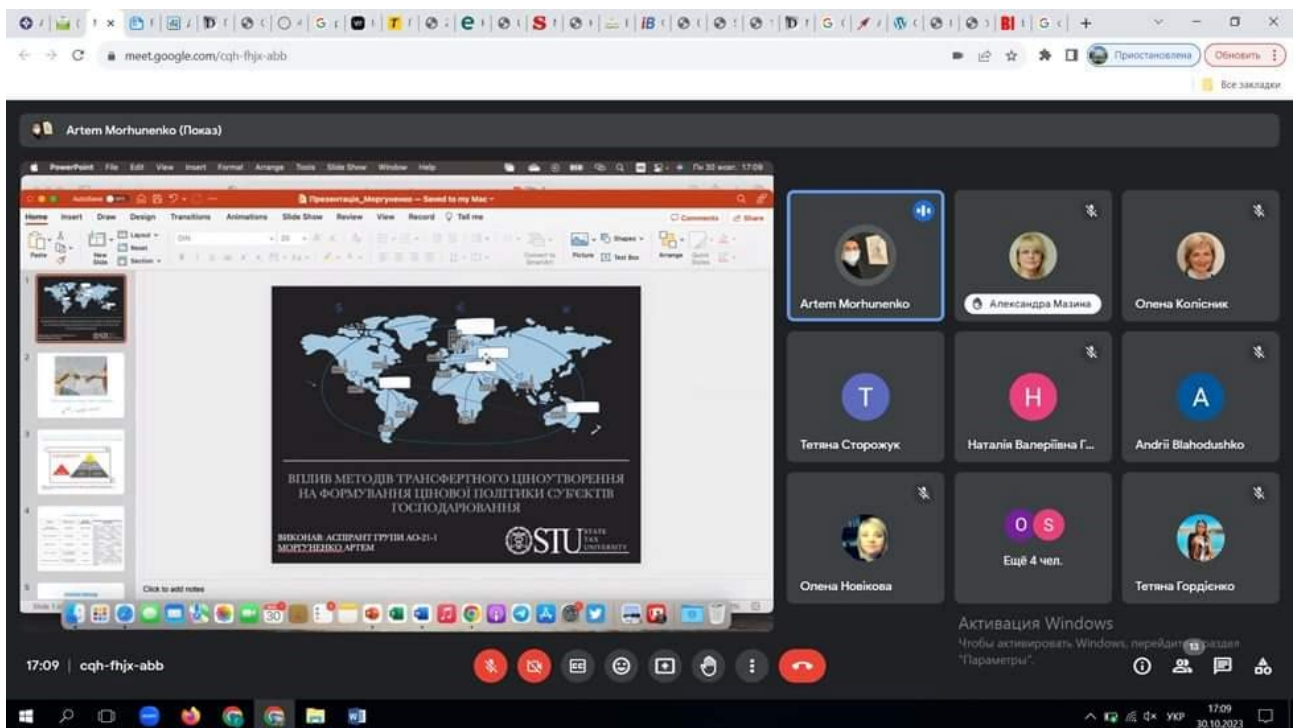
meet.google.com/cqh-fhjx-abb

Приостановлена

Обновить

Все закладки

Artem Morhunenko (Показ)

PowerPoint File Edit View Insert Format Arrange Tools Slide Show Window Help

Презентація_Моргуненко — Saved to my Mac

Home Insert Draw Design Transitions Animations Slide Show Review View Record Tell me

Comments Share

ВПЛИВ МЕТОДІВ ТРАНСФЕРТНОГО ЦІНОУТВОРЕННЯ НА ФОРМУВАННЯ ЦІНОВОЇ ПОЛІТИКИ СУБ'ЄКТІВ ГОСПОДАРЮВАННЯ

ВИКОНАВ: АСПІРАНТ ГРУПИ АО-21-1 МОРГУНЕНКО АРТЕМ

STU STATE TAX UNIVERSITY

Click to add notes

Artem Morhunenko

Александра Мазина

Олена Колісник

T

Тетяна Сторожук

H

Наталія Валеріївна Г...

A

Andrii Blahodushko

Олена Новікова

O S

Ещё 4 чел.

Тетяна Гордієнко

Активация Windows

Чтобы активировать Windows, перейдите в раздел "Параметры".

17:09 | cqh-fhjx-abb

13

УКР 17:09 30.10.2023